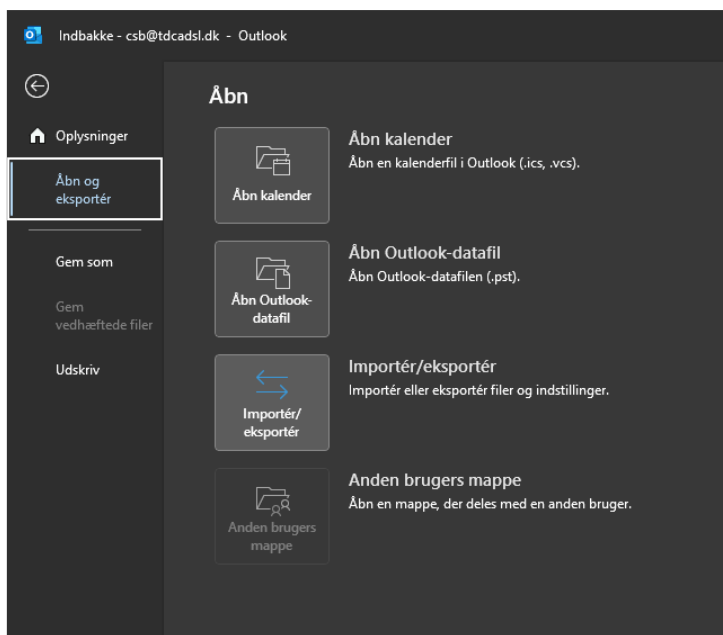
Indbakke - csb@tdcadsl.dk - Outlook

Oplysninger

Åbn og eksportér

Gem som

Gem vedhæftede filer

Udskriv

Åbn

Åbn kalender

Åbn kalender
Åbn en kalenderfil i Outlook (.ics, .vcs).

Åbn Outlook-datafil

Åbn Outlook-datafil
Åbn Outlook-datafilen (.pst).

Importér/eksportér

Importér/eksportér
Importér eller eksportér filer og indstillinger.

Anden brugers mappe

Anden brugers mappe
Åbn en mappe, der deles med en anden bruger.